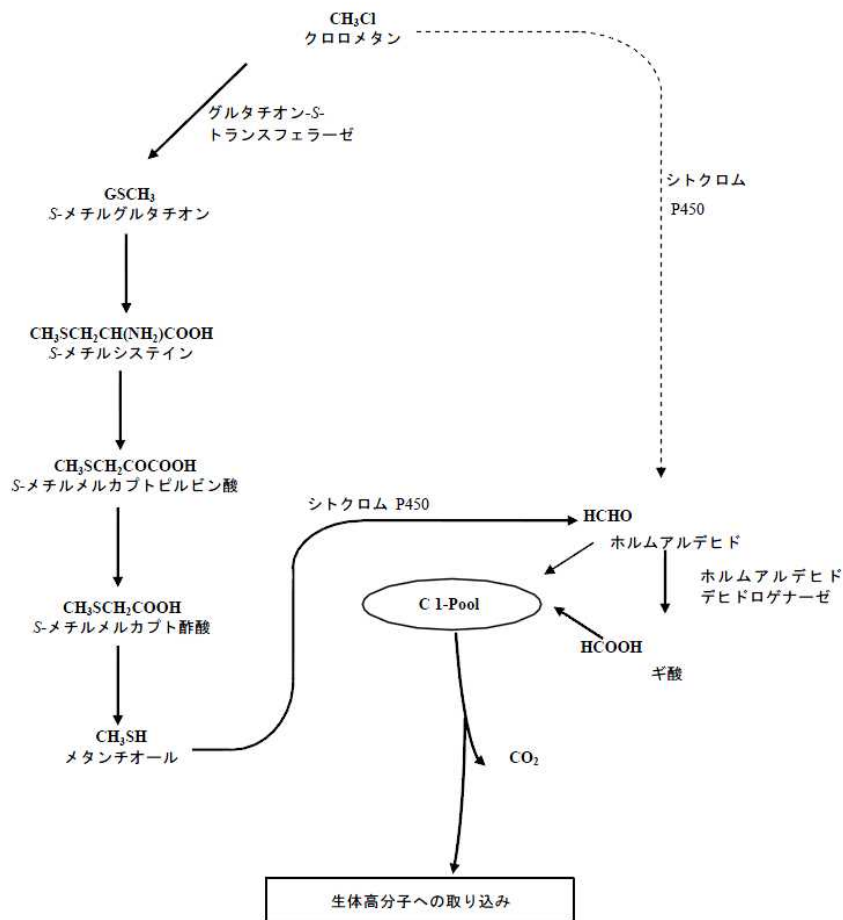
$CH_3Cl$
クロロメタン

グルタチオン-S-
トランスフェラーゼ

シトクロム
P450

$GSCH_3$
S-メチルグルタチオン

$CH_3SCH_2CH(NH_2)COOH$
S-メチルシステイン

$CH_3SCH_2COCOOH$
S-メチルメルカプトピルビン酸

シトクロム P450

HCHO
ホルムアルデヒド

ホルムアルデヒド
デヒドロゲナーゼ

$CH_3SCH_2COOH$
S-メチルメルカプト酢酸

C 1-Pool

HCOOH
ギ酸

$CH_3SH$
メタンチオール

$CO_2$

生体高分子への取り込み